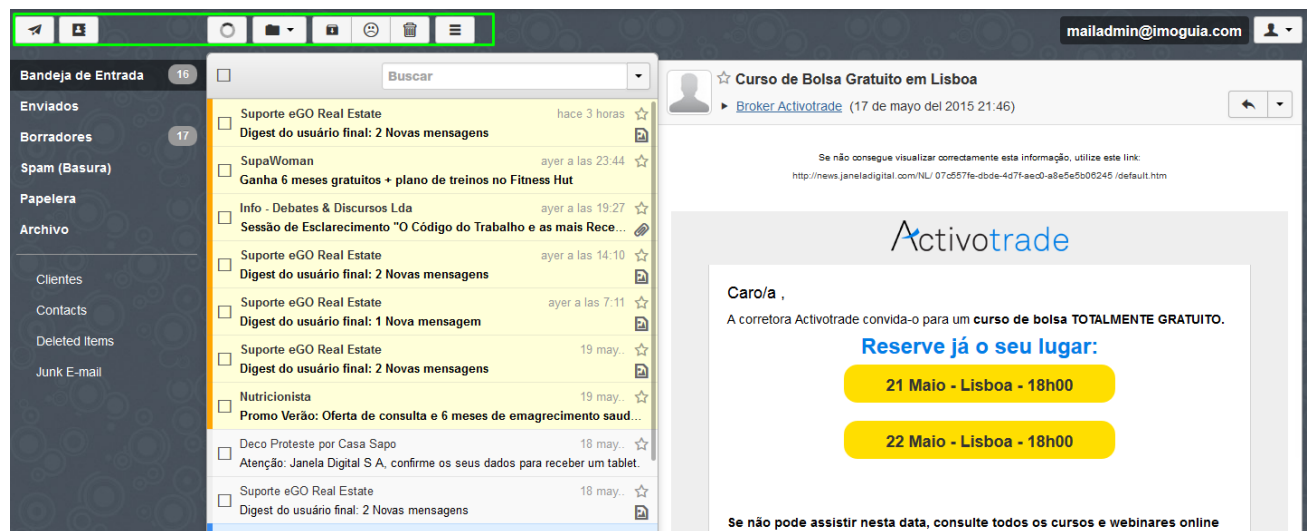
mailadmin@imoguia.com

Bandeja de Entrada 16
Enviados
Borradores 17
Spam (Basura)
Papelera
Archivo

Clientes
Contacts
Deleted Items
Junk E-mail

Buscar

Suporte eGO Real Estate hace 3 horas
Digest do usuário final: 2 Novas mensagens

SupaWoman ayer a las 23:44
Ganha 6 meses gratuitos + plano de treinos no Fitness Hut

Info - Debates & Discursos Lda ayer a las 19:27
Sessão de Esclarecimento "O Código do Trabalho e as mais Rece...

Suporte eGO Real Estate ayer a las 14:10
Digest do usuário final: 2 Novas mensagens

Suporte eGO Real Estate ayer a las 7:11
Digest do usuário final: 1 Nova mensagem

Suporte eGO Real Estate 19 may..
Digest do usuário final: 2 Novas mensagens

Nutricionista 19 may..
Promo Verão: Oferta de consulta e 6 meses de emagrecimento saud...

Deco Proteste por Casa Sapo 18 may..
Atenção: Janela Digital S A, confirme os seus dados para receber um tablet.

Suporte eGO Real Estate 18 may..
Digest do usuário final: 2 Novas mensagens

Curso de Bolsa Gratuito em Lisboa
Broker Activotrade (17 de mayo del 2015 21:46)

Se não consegue visualizar correctamente esta informação, utilize este link:
http://news.janeladigital.com/NL/ 07c557fe-dbde-4d7f-aec0-a8e5e5b06245 /default.htm

Activotrade

Caro/a ,
A corretora Activotrade convida-o para um curso de bolsa TOTALMENTE GRATUITO.
Reserve já o seu lugar:
21 Maio - Lisboa - 18h00
22 Maio - Lisboa - 18h00

Se não pode assistir nesta data, consulte todos os cursos e webinares online